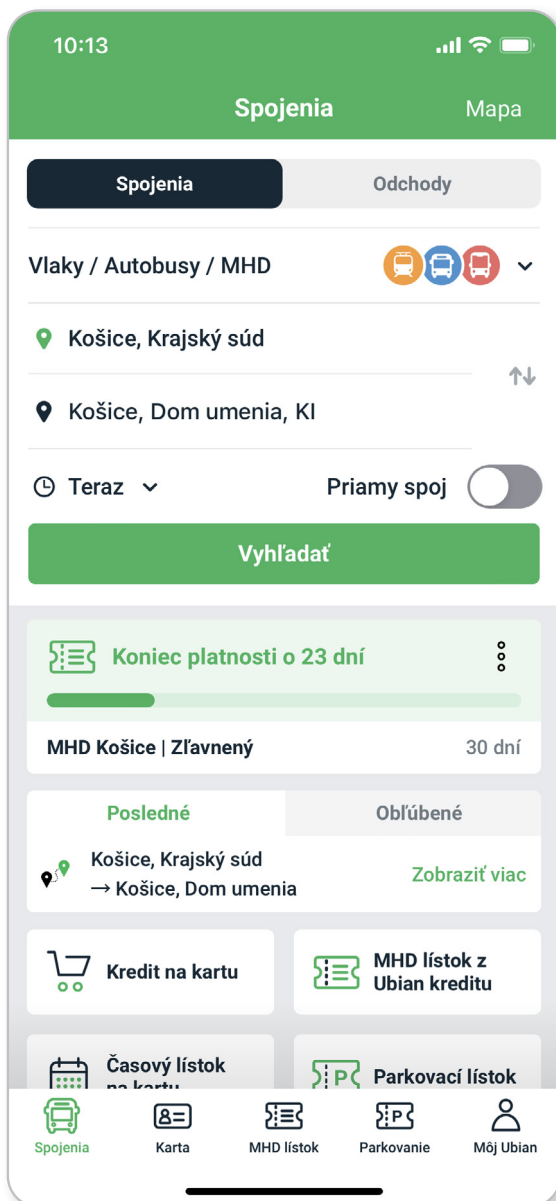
10:13

Spojenia
Mapa

Spojenia
Odchody

Vlaky / Autobusy / MHD

Košice, Krajský súd

Košice, Dom umenia, KI

Teraz
Priamy spoj

Vyhľadať

Koniec platnosti o 23 dní

MHD Košice | Zľavnený
30 dní

Posledné
Obľúbené

Košice, Krajský súd
→ Košice, Dom umenia
Zobraziť viac

Kredit na kartu

MHD lístok z Ubian kreditu

Časový lístok na kartu

Parkovací lístok

Spojenia
Karta
MHD lístok
Parkovanie
Môj Ubian